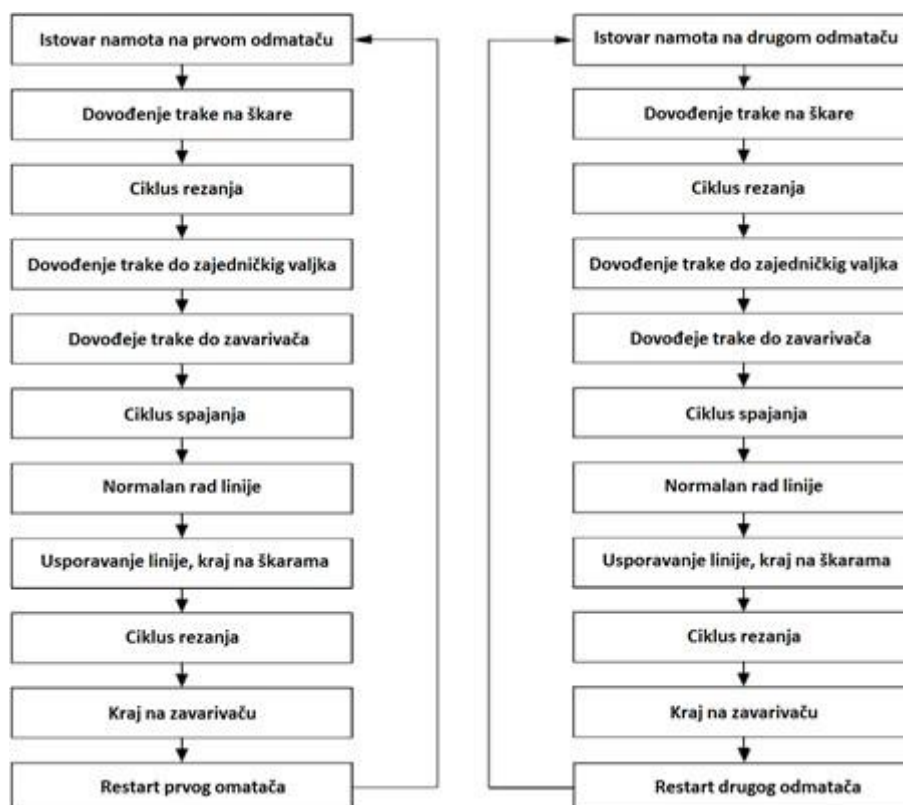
Istovar namota na prvom odmataču

Dovođenje trake na škare

Ciklus rezanja

Dovođenje trake do zajedničkig valjka

Dovođeje trake do zavarivača

Ciklus spajanja

Normalan rad linije

Usporavanje linije, kraj na škarama

Ciklus rezanja

Kraj na zavarivaču

Restart prvog omatača

Istovar namota na drugom odmataču

Dovođenje trake na škare

Ciklus rezanja

Dovođenje trake do zajedničkig valjka

Dovođeje trake do zavarivača

Ciklus spajanja

Normalan rad linije

Usporavanje linije, kraj na škarama

Ciklus rezanja

Kraj na zavarivaču

Restart drugog odmatača